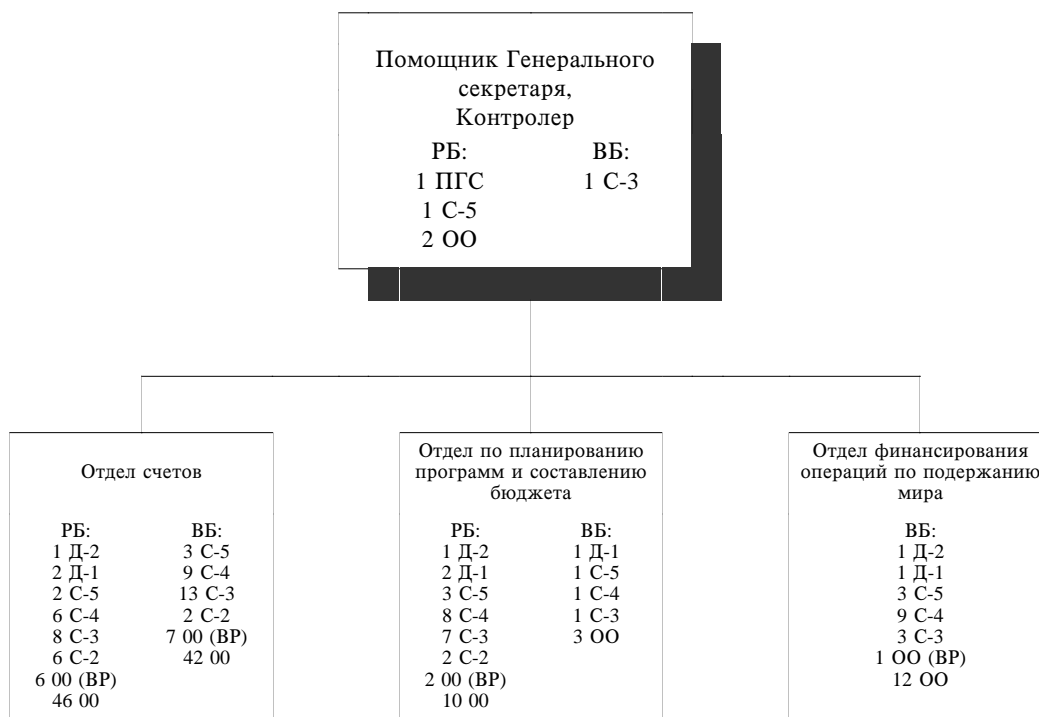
Помощник Генерального секретаря, Контролер

РБ:
1 ПГС
1 С-5
2 ОО

ВБ:
1 С-3

Отдел счетов

РБ:
1 Д-2
2 Д-1
2 С-5
6 С-4
8 С-3
6 С-2
6 00 (ВР)
46 00

ВБ:
3 С-5
9 С-4
13 С-3
2 С-2
7 00 (ВР)
42 00

Отдел по планированию программ и составлению бюджета

РБ:
1 Д-2
2 Д-1
3 С-5
8 С-4
7 С-3
2 С-2
2 00 (ВР)
10 00

ВБ:
1 Д-1
1 С-5
1 С-4
1 С-3
3 ОО

Отдел финансирования операций по подержанию мира

ВБ:
1 Д-2
1 Д-1
3 С-5
9 С-4
3 С-3
1 ОО (ВР)
12 ОО